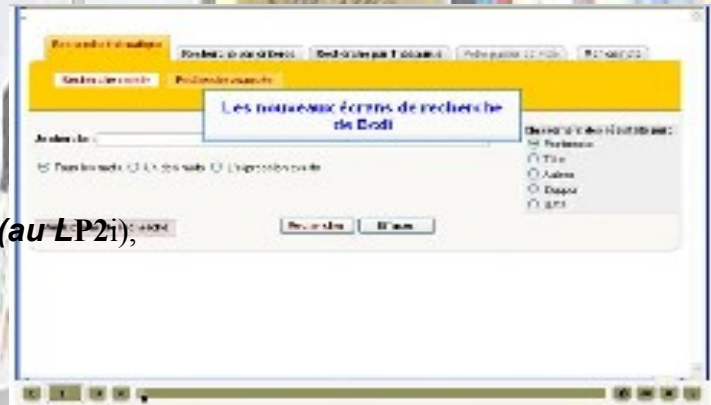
Recherche thématique | Recherche par critères | Recherche par Ti document | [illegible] | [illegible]

Recherche simple | Recherche avancée

Les nouveaux écrans de recherche de Bodi

Recherche : 

☒ Tous les mots ○ Un des mots ○ L'expression exacte

Classement des résultats par :
☒ Pertinence
○ Titre
○ Auteur
○ Disque
○ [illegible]

(au LP2i);

Rechercher | Effacer